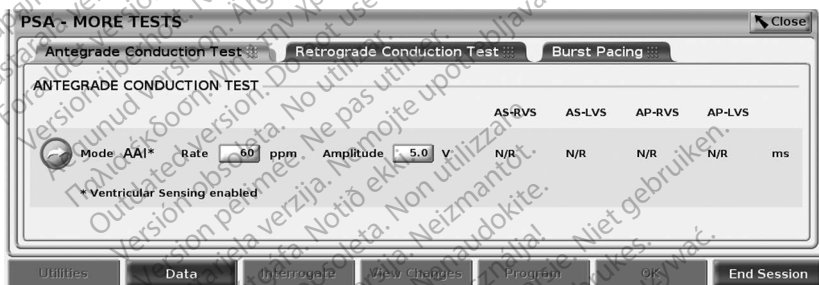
PSA - MORE TESTS
Close
Antegrade Conduction Test
Retrograde Conduction Test
Burst Pacing
ANTEGRADE CONDUCTION TEST

| | | AS-RVS | AS-LVS | AP-RVS | AP-LVS | |
|---|---|---|---|---|---|---|
| Mode AAI* | Rate 60 ppm Amplitude 5.0 V | N/R | N/R | N/R | N/R | ms |

* Ventricular Sensing enabled

Utilities
Data
Interrogate
View Changes
Program
OK
End Session

Outdated version. Do not use. Version périmée. Ne pas utiliser. Zastaralá verze. Nepoužívat. Aegunud versioon. Ärge kasutage. Παλιά έκδοση. Μην την χρησιμοποιείτε. Zastarjela verzija. Nemojte upotrebljavati. Versione obsoleta. Non utilizzare. Novecojusi versija. Neizmantot. Pasenusi versija. Nenaudokite. Elavult verzió. Ne használja! Verouderde versie. Niet gebruiken. Wersja przeterminowana. Nie używać. Versión obsoleta. No utilizar. Versiune expirată. A nu se utiliza. Zastaraná verzia. Nepoužívať. Föråldrad version. Använd ej.